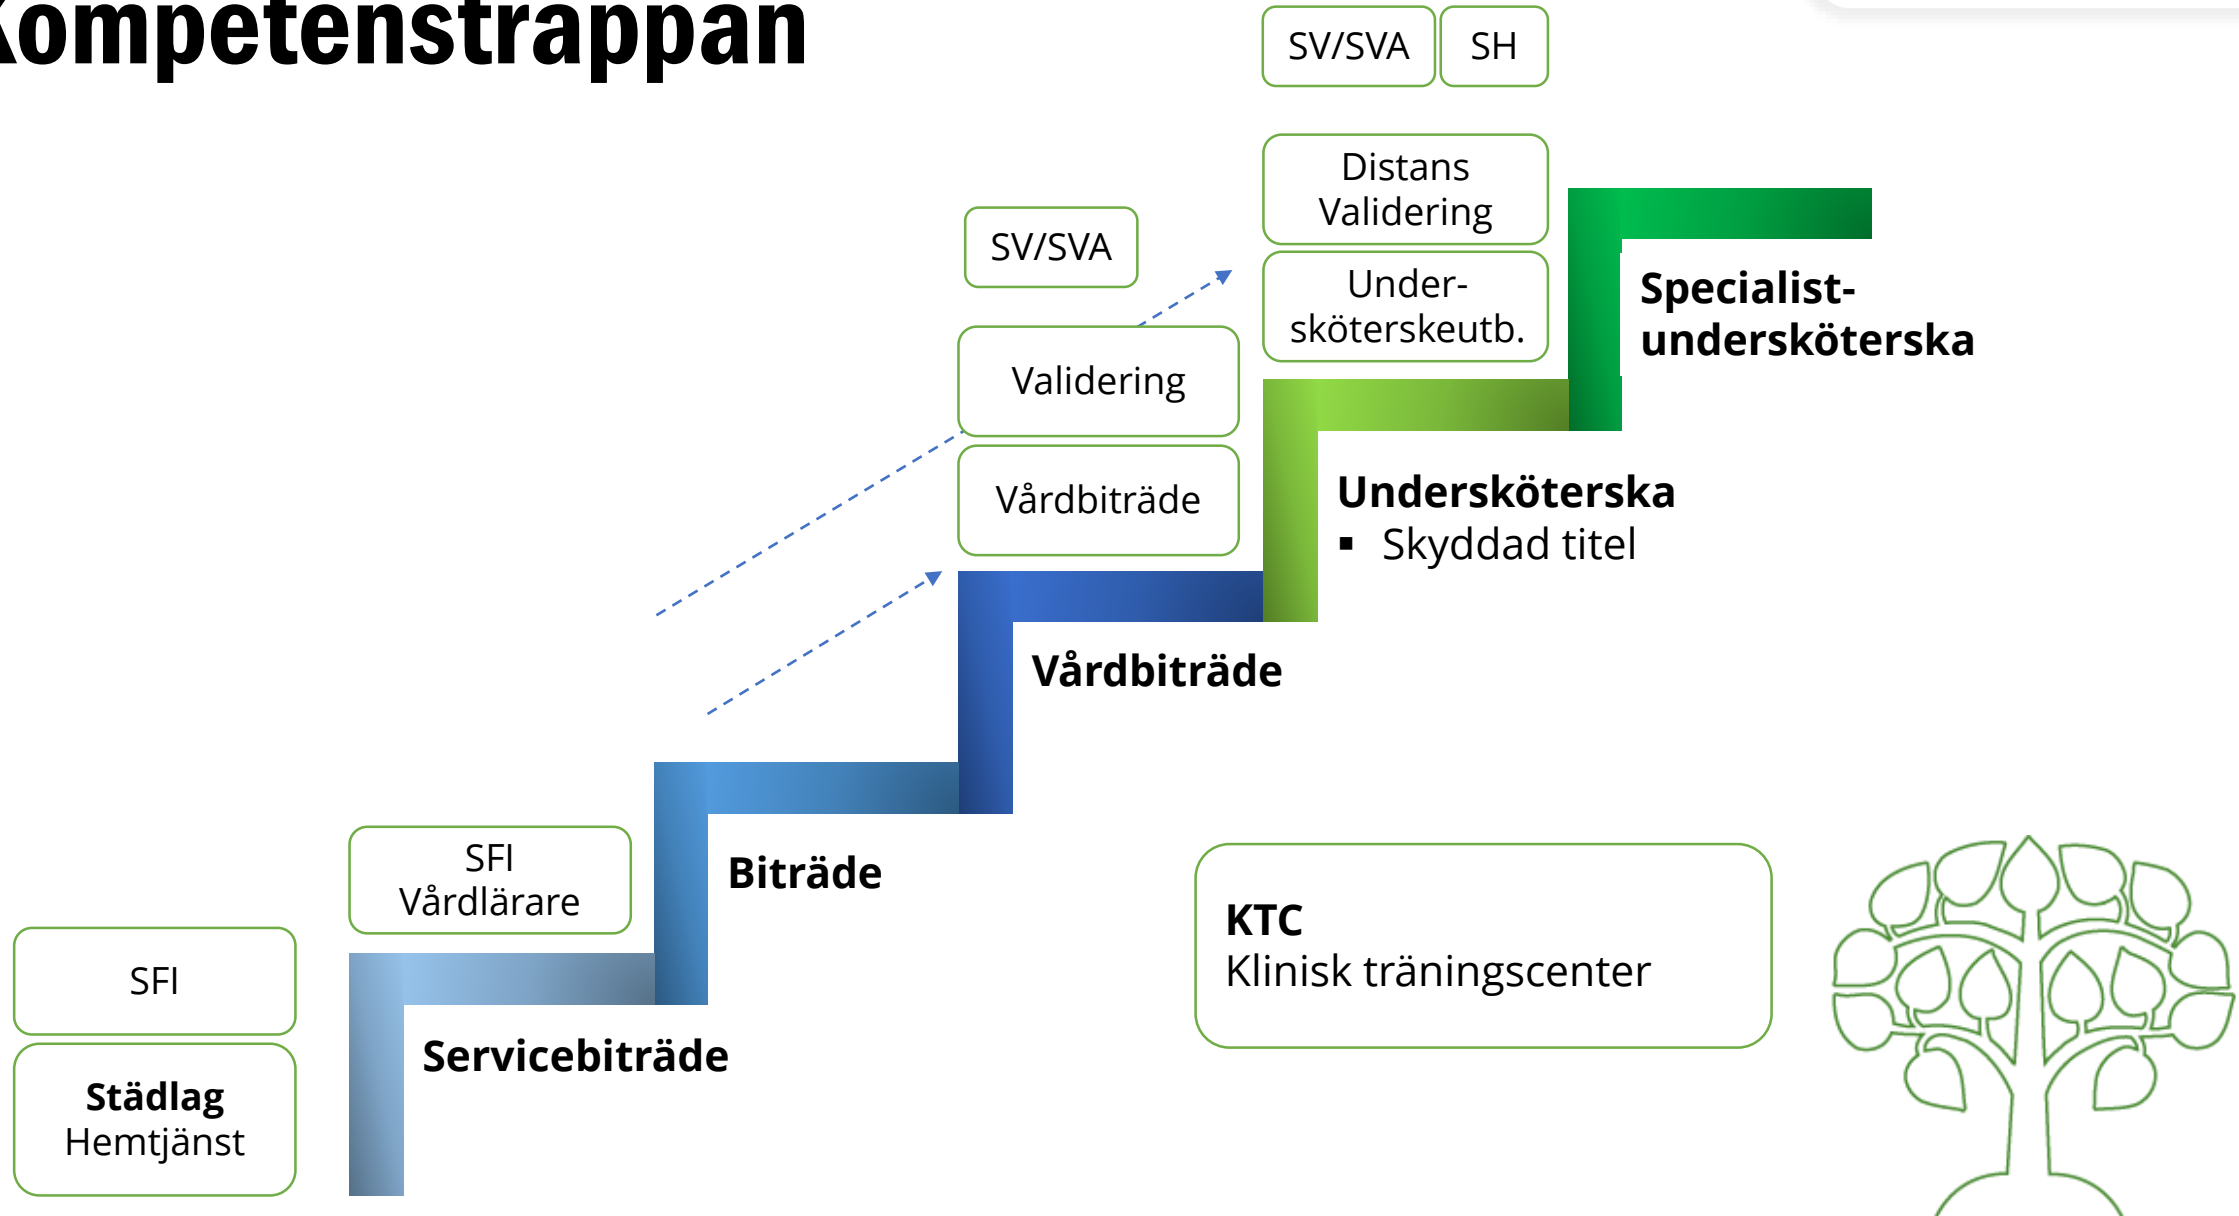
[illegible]ompetenstrappan

SV/SVA
SH

Distans Validering

Under-sköterskeutb.

Specialist-undersköterska

SV/SVA

Validering

Vårdbiträde

Undersköterska
▪ Skyddad titel

Vårdbiträde

SFI Vårdlärare

Biträde

KTC
Klinisk träningscenter

SFI

Städlag
Hemtjänst

Servicebiträde